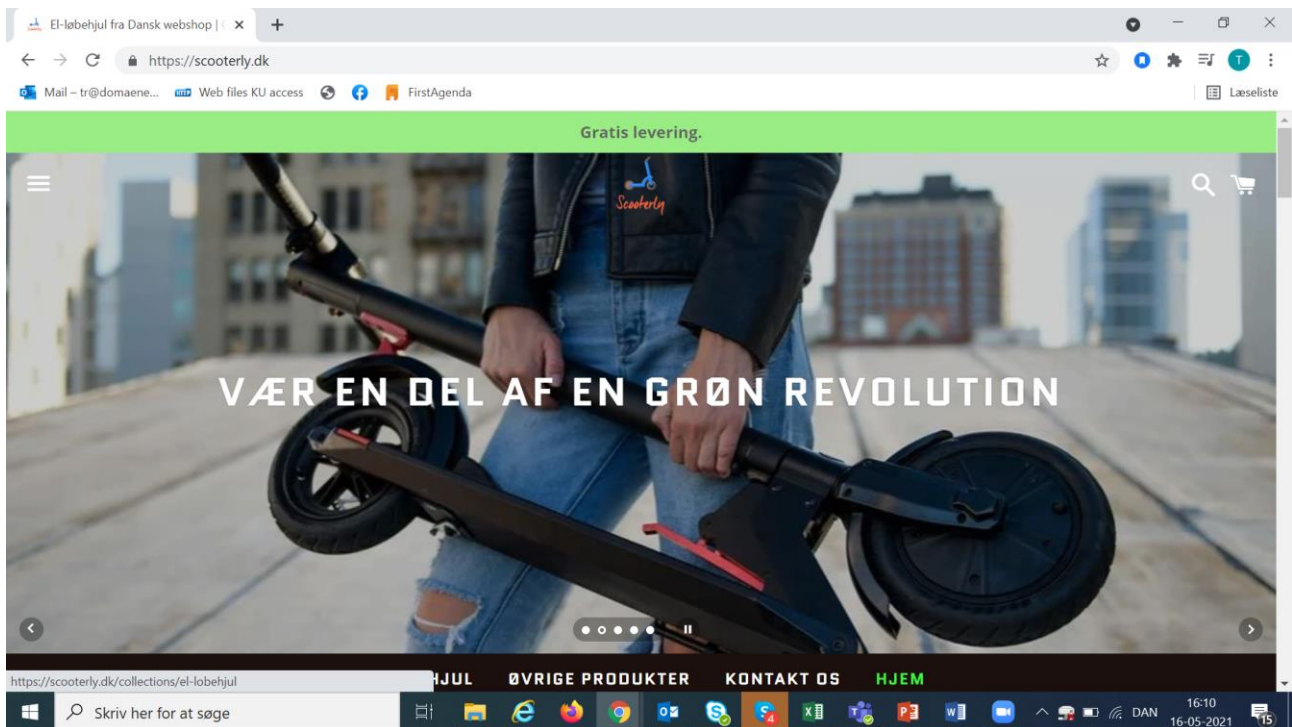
El-løbehjul fra Dansk webshop | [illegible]
https://scooterly.dk
Mail – tr@domaene... Web files KU access FirstAgenda
Læseliste

Gratis levering.

Scooterly

VÆR EN DEL AF EN GRØN REVOLUTION

https://scooterly.dk/collections/el-lobehjul
HJUL ØVRIGE PRODUKTER KONTAKT OS HJEM

Skriv her for at søge
DAN 16:10 16-05-2021
15